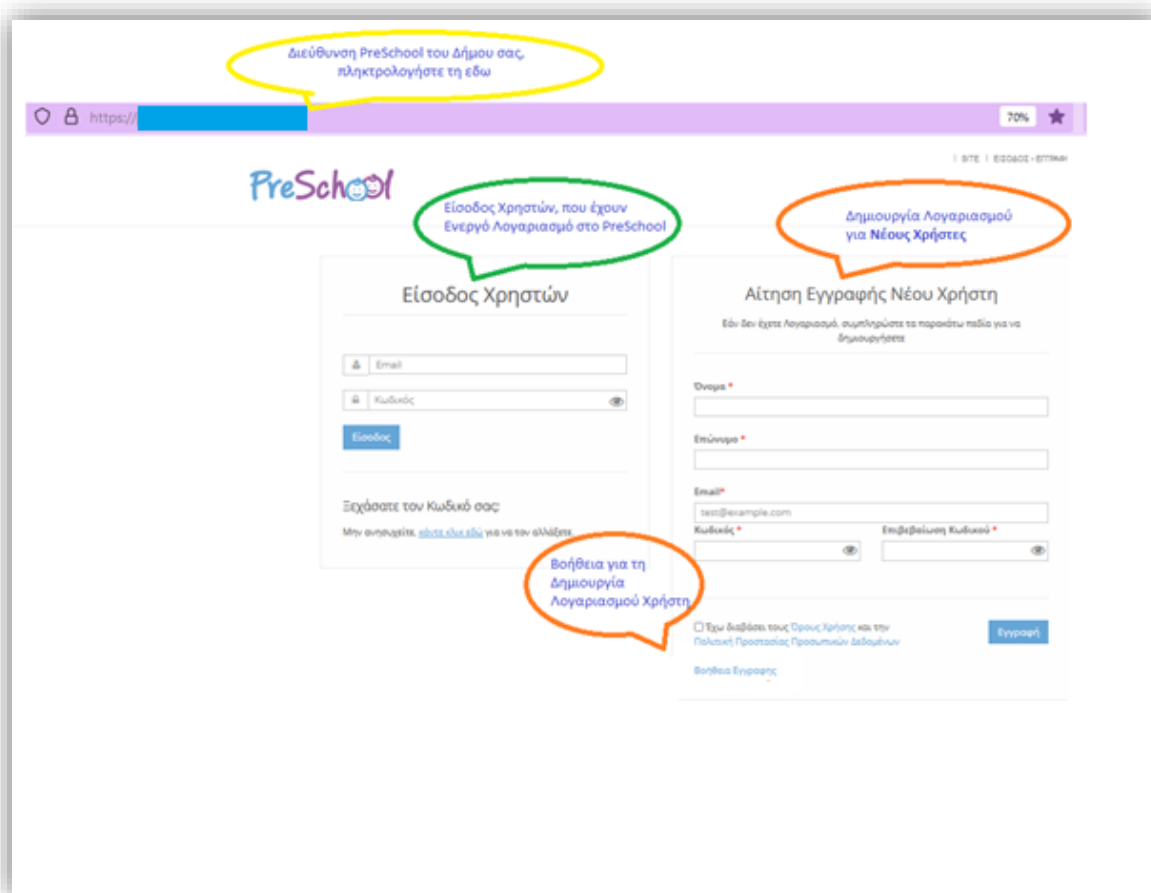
Διεύθυνση PreSchool του Δήμου σας, πληκτρολογήστε τη εδω

https://

70%

| SITE | ΕΙΣΟΔΟΣ - ΕΓΓΡΑΦΗ

PreSchool

Είσοδος Χρηστών, που έχουν Ενεργό Λογαριασμό στο PreSchool

Δημιουργία Λογαριασμού για Νέους Χρήστες

Είσοδος Χρηστών

Email

Κωδικός

Είσοδος

Ξεχάσατε τον Κωδικό σας;

Μην ανησυχείτε, κάντε κλικ εδώ για να τον αλλάξετε.

Αίτηση Εγγραφής Νέου Χρήστη

Εάν δεν έχετε Λογαριασμό, συμπληρώστε τα παρακάτω πεδία για να δημιουργήσετε

Όνομα *

Επώνυμο *

Email*

test@example.com

Κωδικός *

Επιβεβαίωση Κωδικού *

Βοήθεια για τη Δημιουργία Λογαριασμού Χρήστη

Έχω διαβάσει τους Όρους Χρήσης και την Πολιτική Προστασίας Προσωπικών Δεδομένων

Εγγραφή

Βοήθεια Εγγραφής